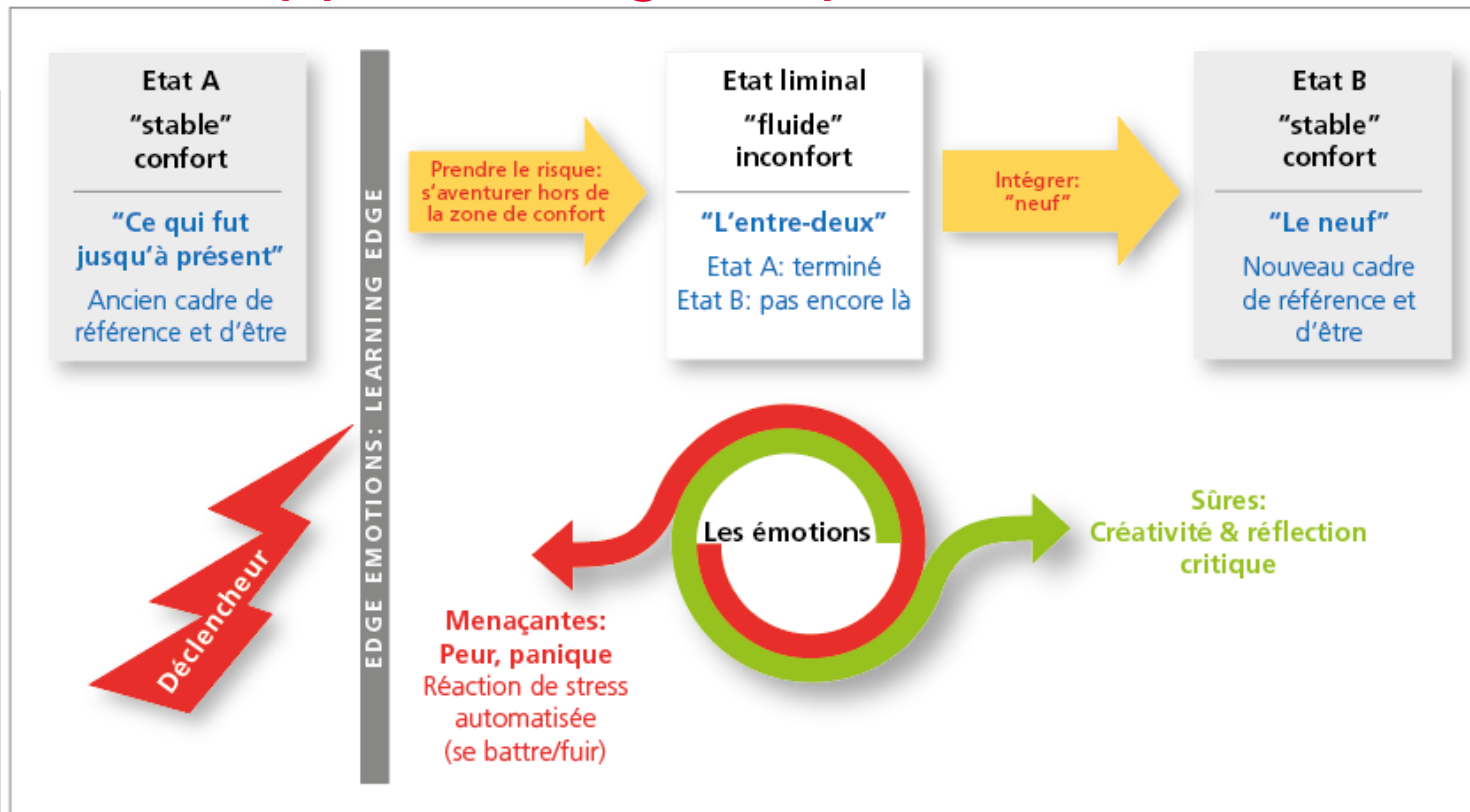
Etat A
"stable"
confort

"Ce qui fut jusqu'à présent"

Ancien cadre de référence et d'être

EDGE EMOTIONS: LEARNING EDGE

Prendre le risque: s'aventurer hors de la zone de confort

Etat liminal
"fluide"
inconfort

"L'entre-deux"

Etat A: terminé
Etat B: pas encore là

Intégrer: "neuf"

Etat B
"stable"
confort

"Le neuf"

Nouveau cadre de référence et d'être

Déclencheur

Les émotions

Sûres:
Créativité & réflection critique

Menaçantes:
Peur, panique
Réaction de stress automatisée (se battre/fuir)